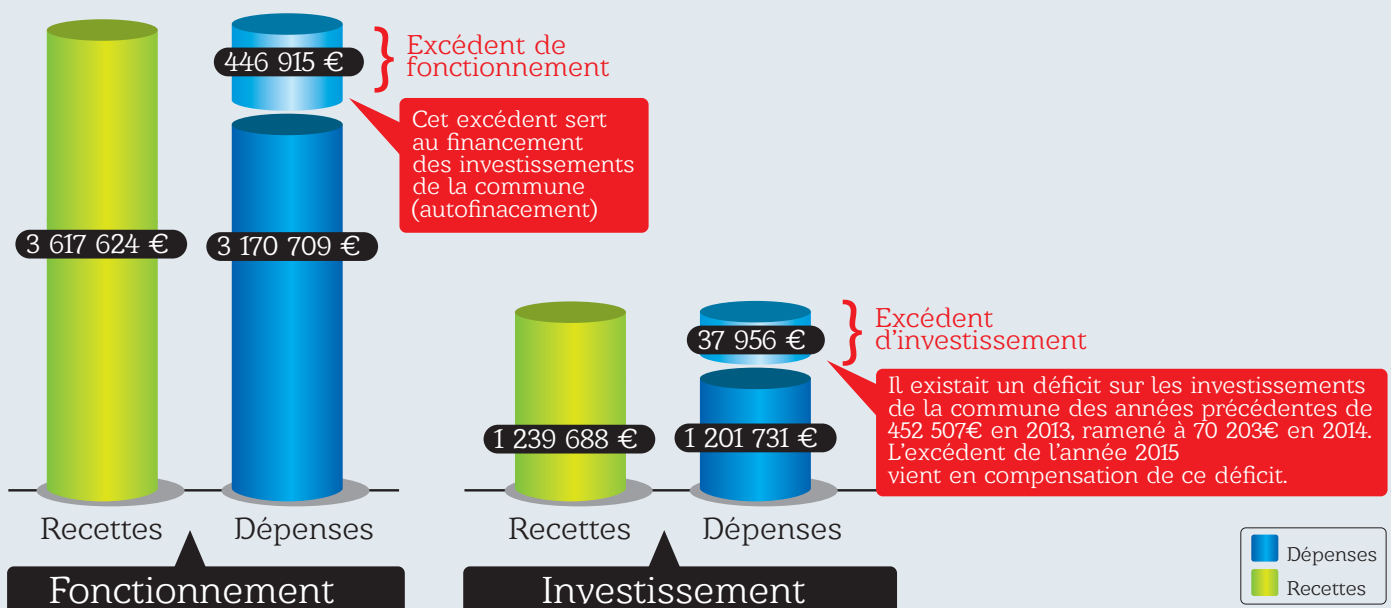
3 617 624 €

446 915 €

Excédent de fonctionnement

Cet excédent sert au financement des investissements de la commune (autofinacement)

3 170 709 €

Recettes

Dépenses

Fonctionnement

1 239 688 €

37 956 €

Excédent d'investissement

Il existait un déficit sur les investissements de la commune des années précédentes de 452 507€ en 2013, ramené à 70 203€ en 2014. L'excédent de l'année 2015 vient en compensation de ce déficit.

1 201 731 €

Recettes

Dépenses

Investissement

Dépenses

Recettes